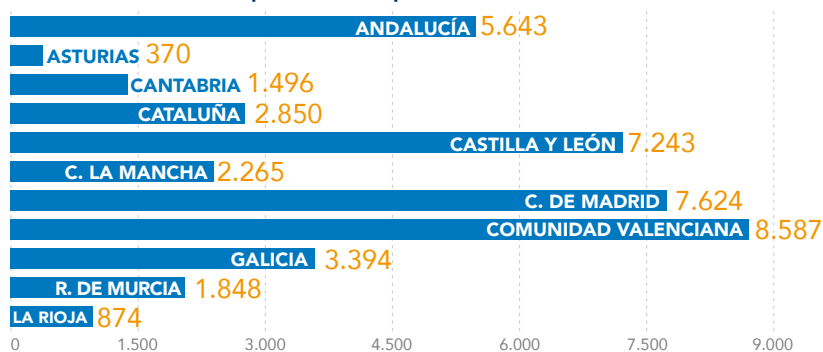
ANDALUCÍA 5.643
ASTURIAS 370
CANTABRIA 1.496
CATALUÑA 2.850
CASTILLA Y LEÓN 7.243
C. LA MANCHA 2.265
C. DE MADRID 7.624
COMUNIDAD VALENCIANA 8.587
GALICIA 3.394
R. DE MURCIA 1.848
LA RIOJA 874

0 1.500 3.000 4.500 6.000 7.500 9.000